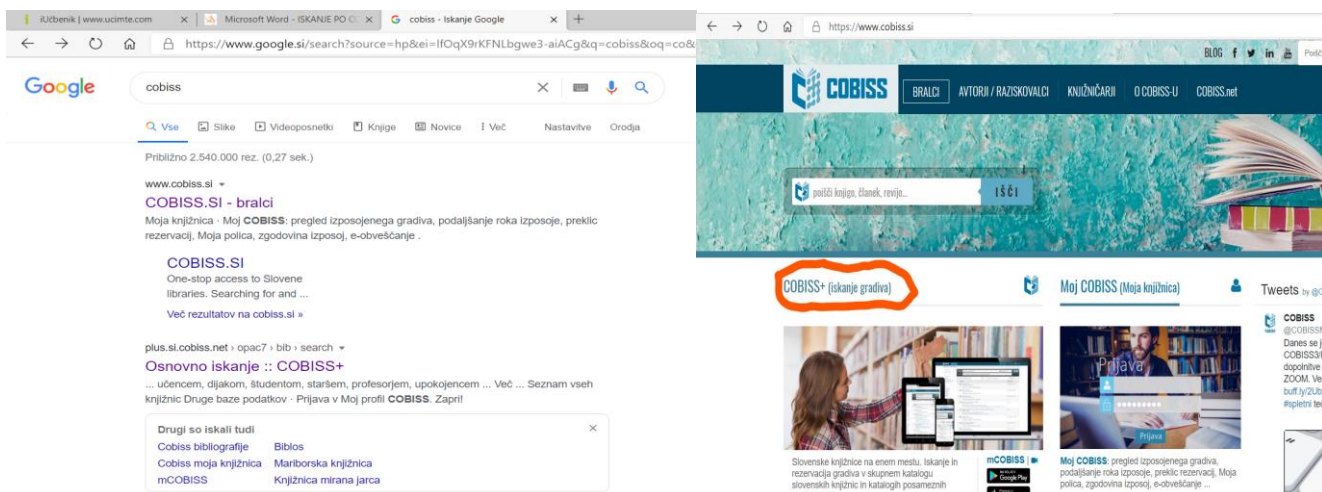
iUčbenik | www.ucimte.com × Microsoft Word - ISKANJE PO C × cobiss - Iskanje Google × +

https://www.google.si/search?source=hp&ei=lfOqX9rKFNLbgwe3-aiACg&q=cobiss&oq=co&

Google

cobiss

Vse Slike Videoposnetki Knjige Novice Več Nastavitve Orodja

Približno 2.540.000 rez. (0,27 sek.)

www.cobiss.si

COBISS.SI - bralci

Moja knjižnica · Moj COBISS: pregled izposojenega gradiva, podaljšanje roka izposoje, preklic rezervacij, Moja polica, zgodovina izposoj, e-obveščanje .

COBISS.SI

One-stop access to Slovene libraries. Searching for and ...

Več rezultatov na cobiss.si »

plus.si.cobiss.net › opac7 › bib › search

Osnovno iskanje :: COBISS+

... učencem, dijakom, študentom, staršem, profesorjem, upokojencem ... Več ... Seznam vseh knjižnic Druge baze podatkov · Prijava v Moj profil COBISS. Zapri!

Drugi so iskali tudi

Cobiss bibliografije Biblos

Cobiss moja knjižnica Mariborska knjižnica

mCOBISS Knjižnica mirana jarca

https://www.cobiss.si

BLOG

COBISS BRALCI AVTORJI / RAZISKOVALCI KNJIŽNIČARJI O COBISS-U COBISS.net

poišči knjigo, članek, revijo... IŠČI

COBISS+ (iskanje gradiva)

Moj COBISS (Moja knjižnica)

Tweets by @C

COBISS @COBISS Danes se j COBISS3/ dopolnitve ZOOM. Ve buff.ly/2Ub #spletni te

Prijava

Prijava

Slovenske knjižnice na enem mestu. Iskanje in rezervacija gradiva v skupnem katalogu slovenskih knjižnic in katalogih posameznih

mCOBISS

Moj COBISS: pregled izposojenega gradiva, podaljšanje roka izposoje, preklic rezervacij, Moja polica, zgodovina izposoj, e-obveščanje ...